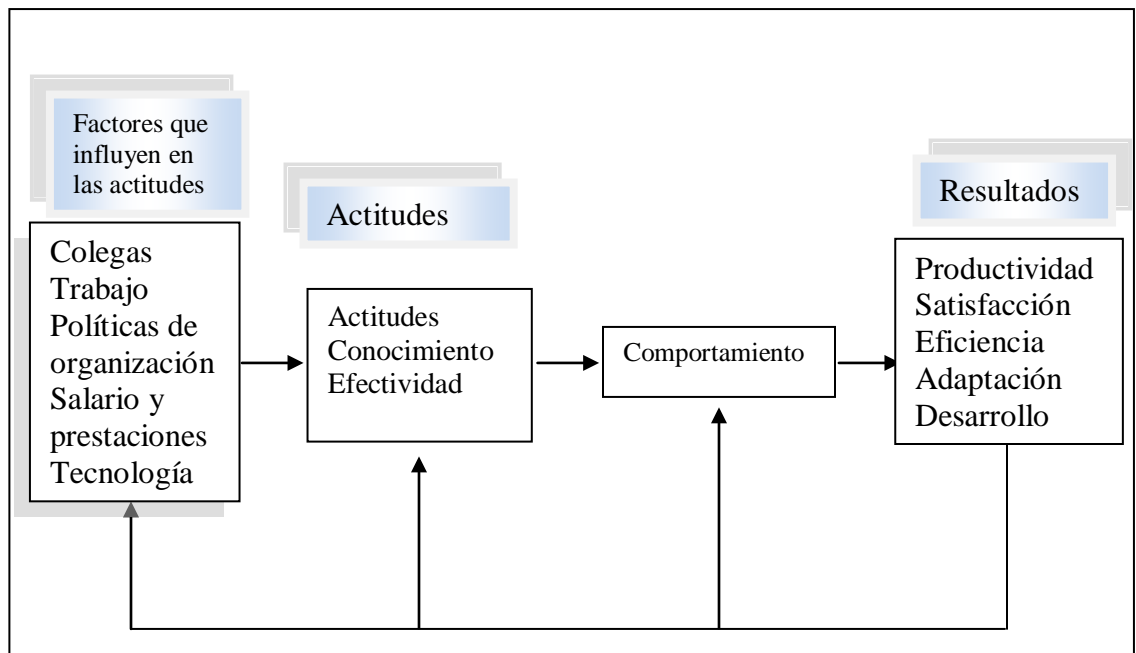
Factores que influyen en las actitudes

Colegas
Trabajo
Políticas de organización
Salario y prestaciones
Tecnología

Actitudes

Actitudes
Conocimiento
Efectividad

Comportamiento

Resultados

Productividad
Satisfacción
Eficiencia
Adaptación
Desarrollo